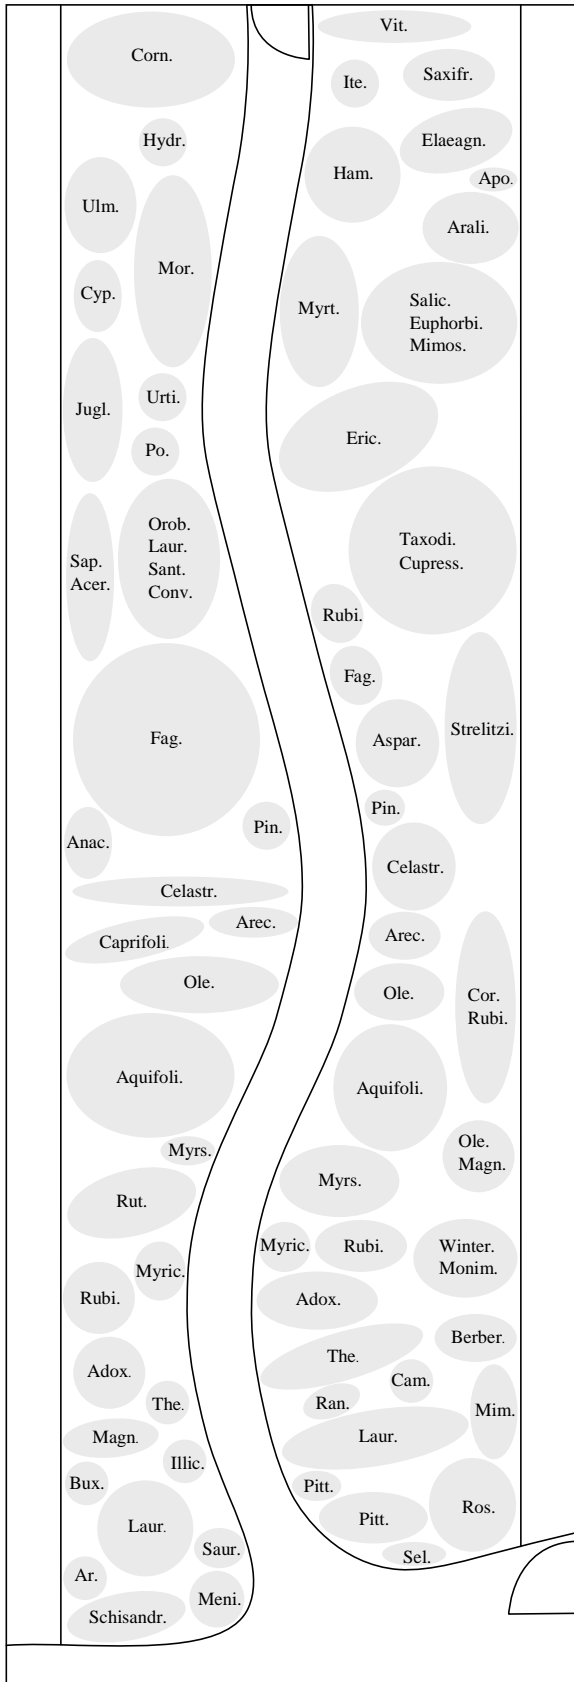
Vit.
Corn.
Ite.
Saxifr.
Hydr.
Elaeagn.
Ham.
Apo.
Ulm.
Arali.
Mor.
Cyp.
Myrt.
Salic.
Euphorbi.
Mimos.
Urti.
Jugl.
Eric.
Po.
Orob.
Laur.
Sant.
Conv.
Taxodi.
Cupress.
Sap.
Acer.
Rubi.
Fag.
Fag.
Aspar.
Strelitzi.
Pin.
Pin.
Anac.
Celastr.
Celastr.
Arec.
Arec.
Caprifoli.
Ole.
Ole.
Cor.
Rubi.
Aquifoli.
Aquifoli.
Myrs.
Ole.
Magn.
Myrs.
Rut.
Myric.
Rubi.
Winter.
Monim.
Myric.
Rubi.
Adox.
Berber.
The.
Adox.
Cam.
The.
Ran.
Mim.
Magn.
Laur.
Illic.
Bux.
Pitt.
Ros.
Laur.
Pitt.
Saur.
Sel.
Ar.
Meni.
Schisandr.